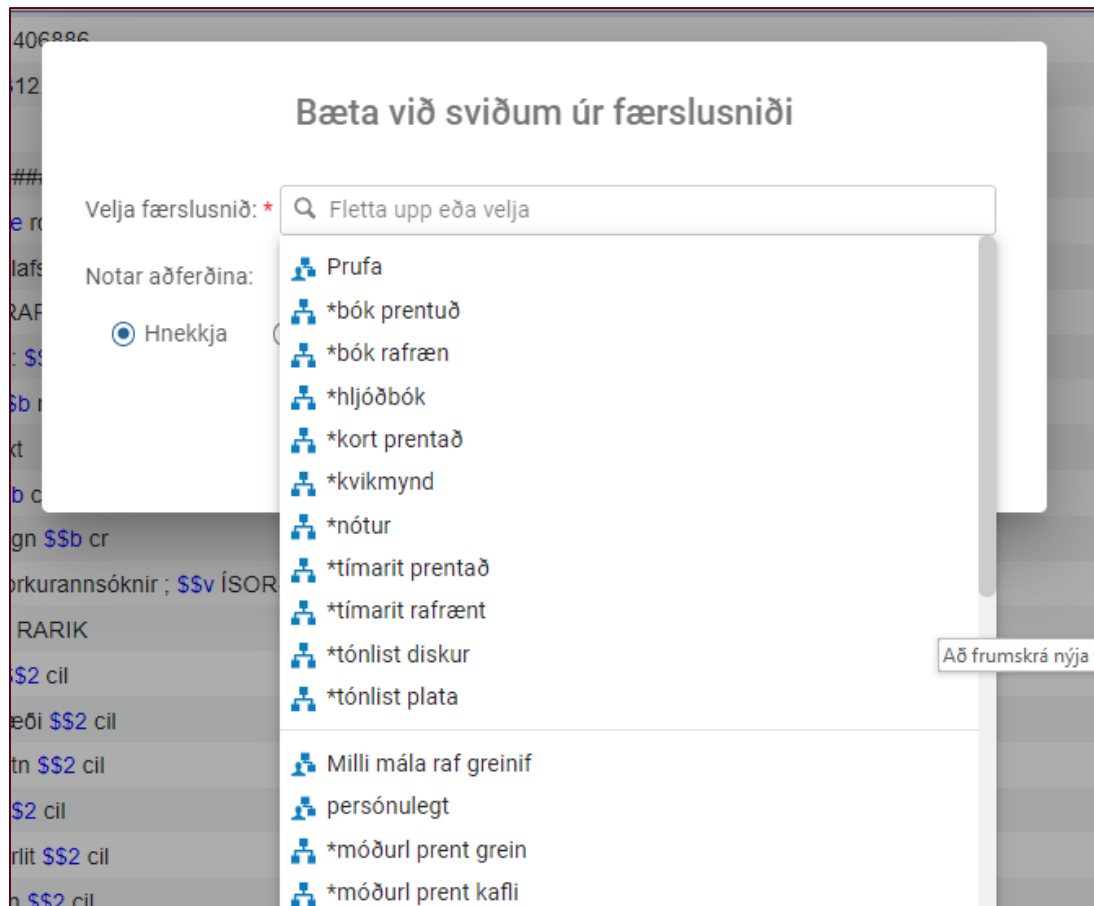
406886
512
###
e ro
lafs
RAF
: $$
$b r
kt
b c
gn $$b cr
orkurannsóknir ; $$v ÍSOR
RARIK
$$2 cil
eði $$2 cil
tn $$2 cil
$$2 cil
rlit $$2 cil
n $$2 cil

Bæta við sviðum úr færslusniði

Velja færslusnið: *
Fletta upp eða velja

Notar aðferðina:

Hnekkja

Prufa
*bók prentuð
*bók rafræn
*hljóðbók
*kort prentað
*kvikmynd
*nótur
*tímarit prentað
*tímarit rafrænt
*tónlist diskur
*tónlist plata

Milli mála raf greinif
persónulegt
*móðurl prent grein
*móðurl prent kafli

Að frumskrá nýja